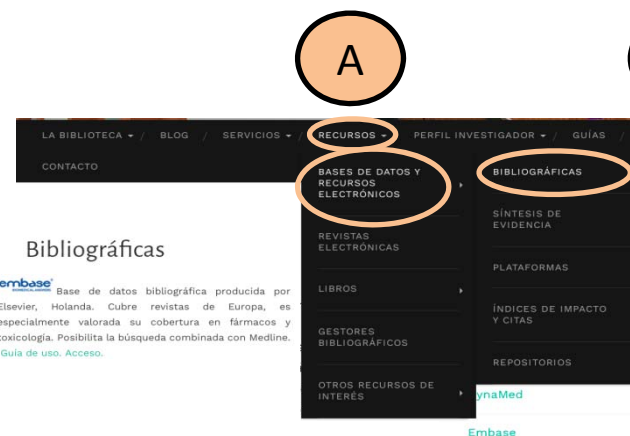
A

LA BIBLIOTECA ▾ / BLOG / SERVICIOS ▾ / RECURSOS ▾ / PERFIL INVESTIGADOR ▾ / GUÍAS /

CONTACTO

BASES DE DATOS Y RECURSOS ELECTRÓNICOS

REVISTAS ELECTRÓNICAS

LIBROS

GESTORES BIBLIOGRÁFICOS

OTROS RECURSOS DE INTERÉS

BIBLIOGRÁFICAS

SÍNTESIS DE EVIDENCIA

PLATAFORMAS

ÍNDICES DE IMPACTO Y CITAS

REPOSITORIOS

Bibliográficas

embase Base de datos bibliográfica producida por Elsevier, Holanda. Cubre revistas de Europa, es especialmente valorada su cobertura en fármacos y toxicología. Posibilita la búsqueda combinada con Medline. Guía de uso. Acceso.

ynaMed

Embase